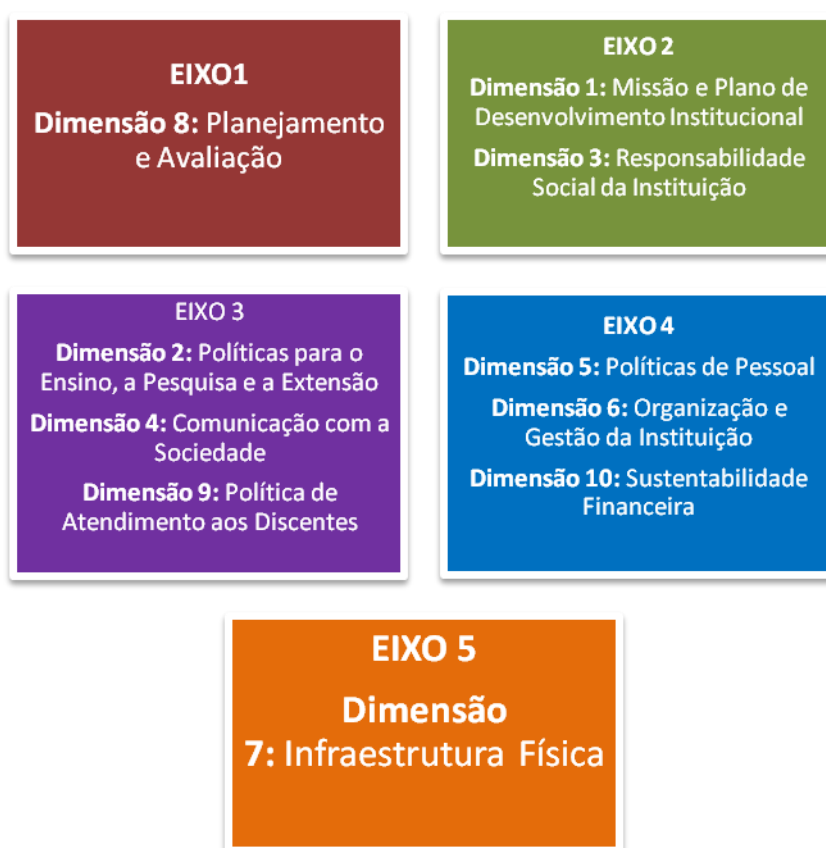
EIXO1

Dimensão 8: Planejamento e Avaliação

EIXO 2

Dimensão 1: Missão e Plano de Desenvolvimento Institucional

Dimensão 3: Responsabilidade Social da Instituição

EIXO 3

Dimensão 2: Políticas para o Ensino, a Pesquisa e a Extensão

Dimensão 4: Comunicação com a Sociedade

Dimensão 9: Política de Atendimento aos Discentes

EIXO 4

Dimensão 5: Políticas de Pessoal

Dimensão 6: Organização e Gestão da Instituição

Dimensão 10: Sustentabilidade Financeira

EIXO 5

Dimensão 7: Infraestrutura Física